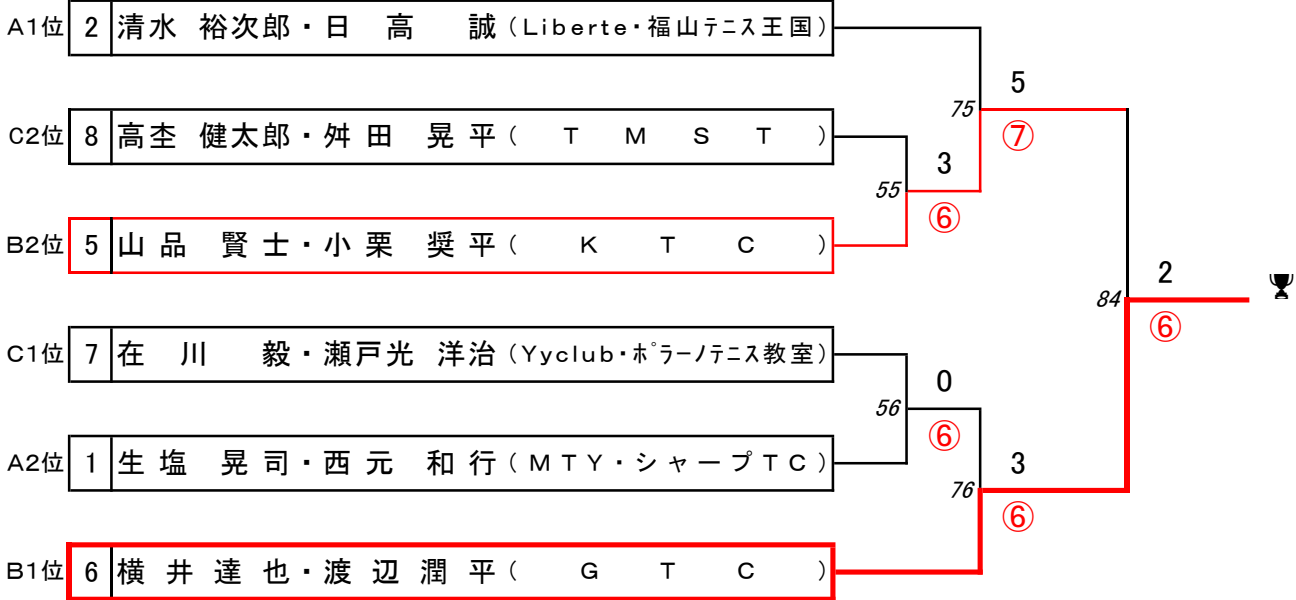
A1位 | 2 | 清水 裕次郎・日 高 誠（Liberte・福山テニス王国）
C2位 | 8 | 高杢 健太郎・舛田 晃平（ T M S T ）
B2位 | 5 | 山品 賢士・小栗 奨平（ K T C ）
C1位 | 7 | 在 川 毅・瀬戸光 洋治（Yyclub・ポプラーノテニス教室）
A2位 | 1 | 生塩 晃司・西元 和行（ＭＴＹ・シャープＴＣ）
B1位 | 6 | 横井達也・渡辺潤平（ G T C ）

75
5
⑦
55
3
⑥
84
2
⑥
56
0
⑥
76
3
⑥